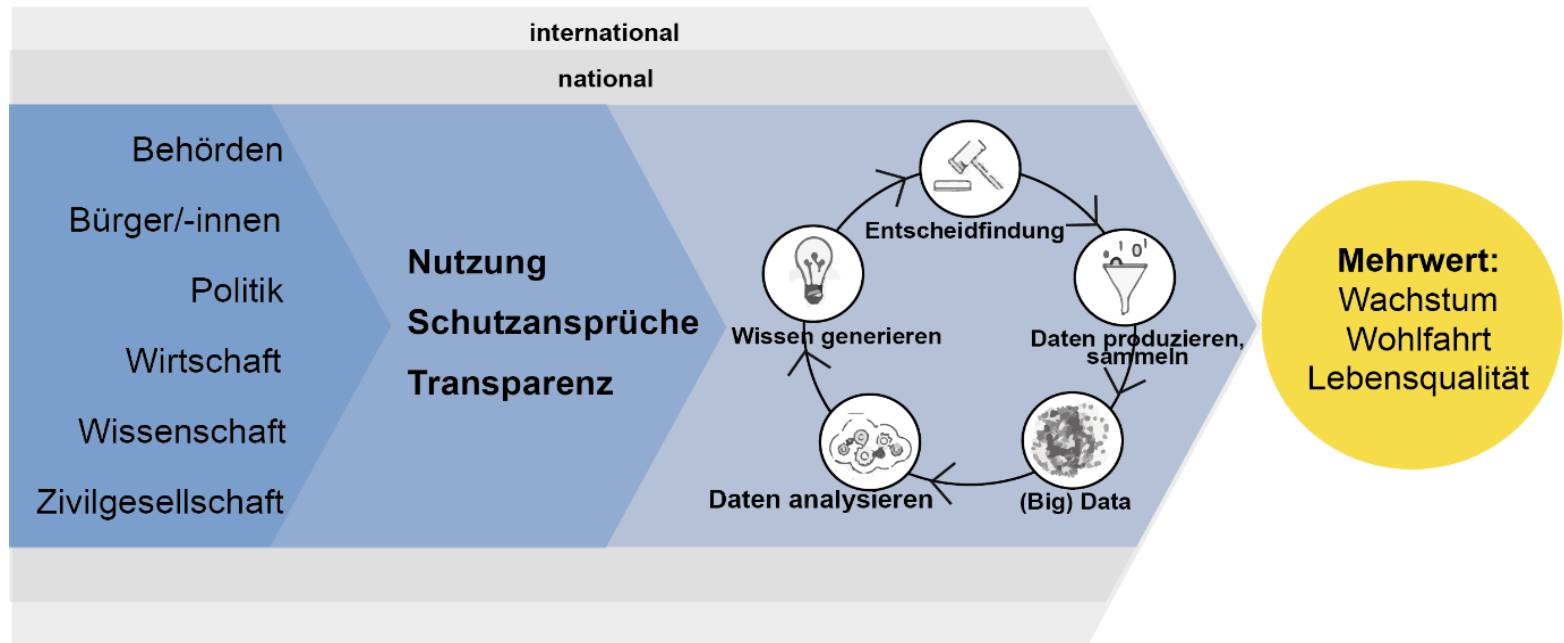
international

national

Behörden

Bürger/-innen

Politik

Wirtschaft

Wissenschaft

Zivilgesellschaft

Nutzung

Schutzansprüche

Transparenz

Entscheidfindung

Daten produzieren, sammeln

(Big) Data

Daten analysieren

Wissen generieren

Mehrwert:
Wachstum
Wohlfahrt
Lebensqualität